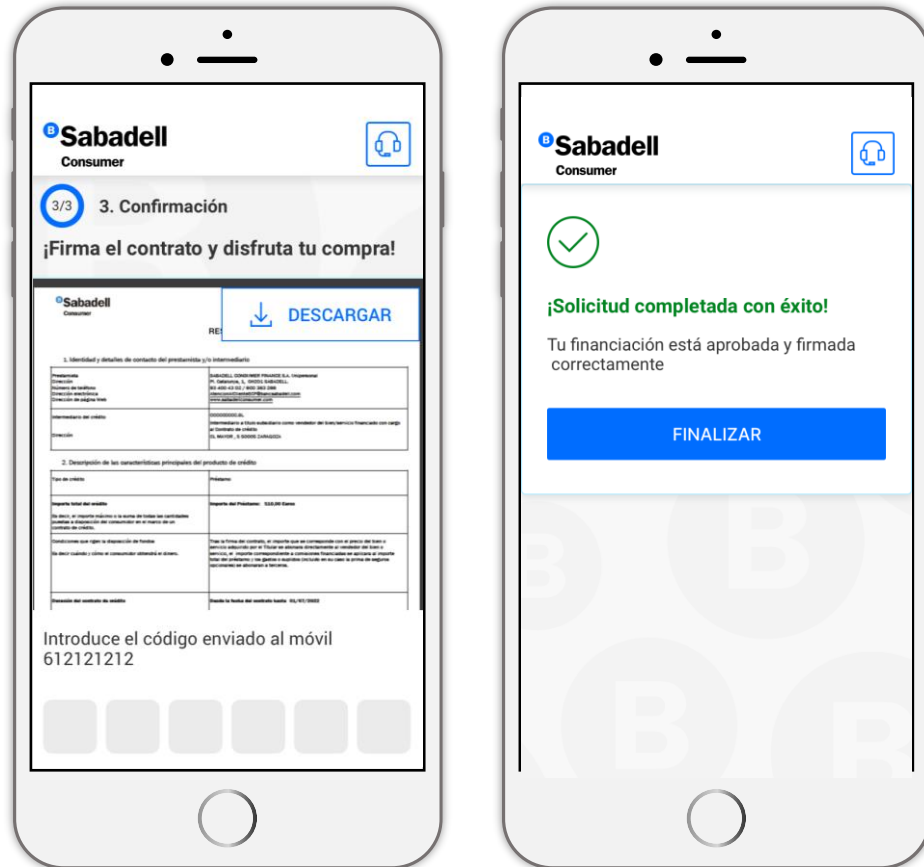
Sabadell
Consumer

3/3 3. Confirmación

¡Firma el contrato y disfruta tu compra!

Sabadell
Consumer

RE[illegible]

DESCARGAR

1. Identidad y detalles de contacto del prestamista y/o intermediario

| Prestamista Dirección Número de teléfono Dirección electrónica Dirección de página Web | SABADELL CONSUMER FINANCE S.A. Unipersonal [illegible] |
|---|---|
| Intermediario del crédito Dirección | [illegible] |

2. Descripción de las características principales del producto de crédito

| Tipo de crédito | Préstamo |
|---|---|
| Importe total del crédito | Importe del Préstamo: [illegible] Euros |
| Condiciones que rigen la disposición de fondos | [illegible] |
| Duración del contrato de crédito | Desde la fecha del contrato hasta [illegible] |

Introduce el código enviado al móvil 612121212

Sabadell
Consumer

¡Solicitud completada con éxito!

Tu financiación está aprobada y firmada correctamente

FINALIZAR